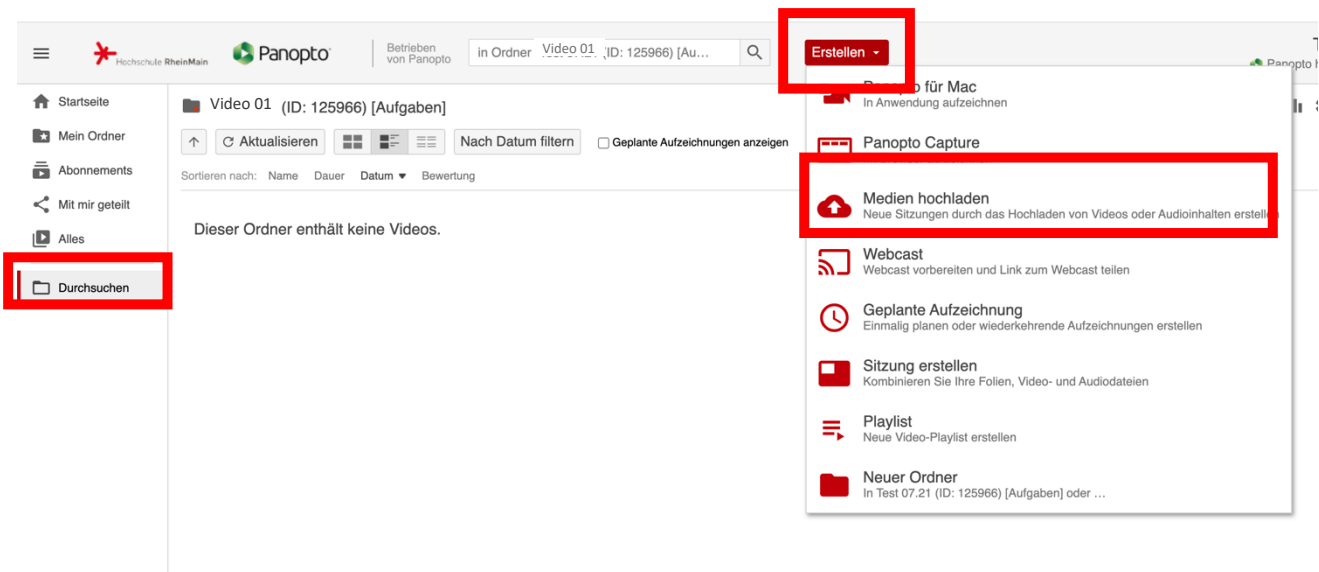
Hochschule RheinMain

Panopto

Betrieben von Panopto

in Ordner Video 01 (ID: 125966) [Au...

Erstellen

Panopto

Startseite

Mein Ordner

Abonnements

Mit mir geteilt

Alles

Durchsuchen

Video 01 (ID: 125966) [Aufgaben]

Aktualisieren

Nach Datum filtern

Geplante Aufzeichnungen anzeigen

Sortieren nach: Name Dauer Datum Bewertung

Dieser Ordner enthält keine Videos.

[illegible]o für Mac
In Anwendung aufzeichnen

Panopto Capture

Medien hochladen
Neue Sitzungen durch das Hochladen von Videos oder Audioinhalten erstellen

Webcast
Webcast vorbereiten und Link zum Webcast teilen

Geplante Aufzeichnung
Einmalig planen oder wiederkehrende Aufzeichnungen erstellen

Sitzung erstellen
Kombinieren Sie Ihre Folien, Video- und Audiodateien

Playlist
Neue Video-Playlist erstellen

Neuer Ordner
In Test 07.21 (ID: 125966) [Aufgaben] oder ...